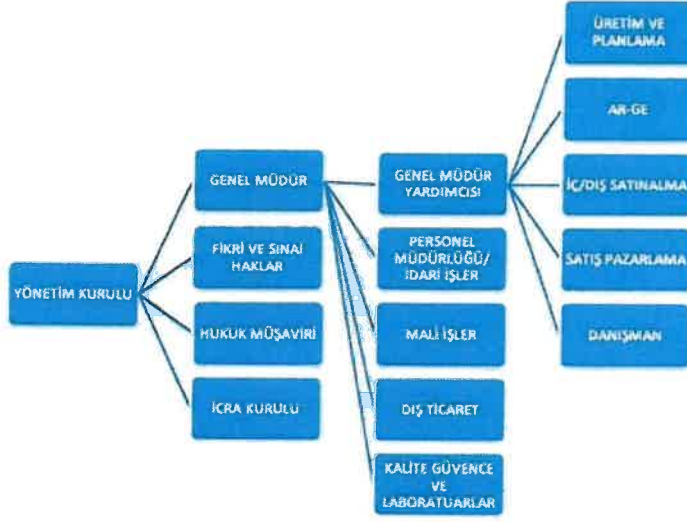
YÖNETİM KURULU

GENEL MÜDÜR

FİKRİ VE SINAİ HAKLAR

HUKUK MÜŞAVİRİ

İCRA KURULU

GENEL MÜDÜR YARDIMCISI

PERSONEL MÜDÜRLÜĞÜ/ İDARİ İŞLER

MALİ İŞLER

DIŞ TİCARET

KALİTE GÜVENCE VE LABORATUARLAR

ÜRETİM VE PLANLAMA

AR-GE

İÇ/DIŞ SATINALMA

SATIŞ PAZARLAMA

DANIŞMAN